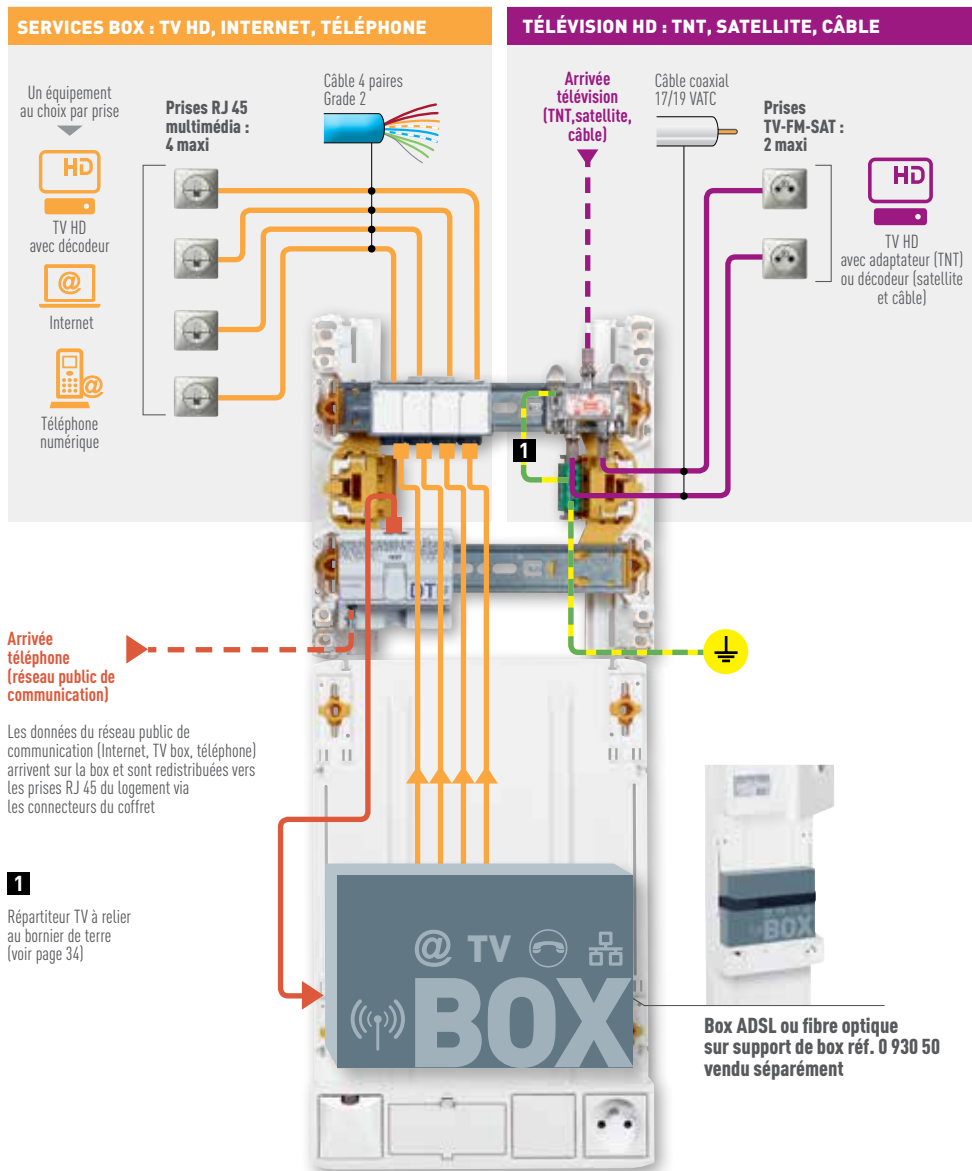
SERVICES BOX : TV HD, INTERNET, TÉLÉPHONE

Un équipement au choix par prise

HD

TV HD avec décodeur

@

Internet

Téléphone numérique

Prises RJ 45 multimédia : 4 maxi

Câble 4 paires Grade 2

TÉLÉVISION HD : TNT, SATELLITE, CÂBLE

Arrivée télévision (TNT,satellite, câble)

Câble coaxial 17/19 VATC

Prises TV-FM-SAT : 2 maxi

HD

TV HD avec adaptateur (TNT) ou décodeur (satellite et câble)

1

DTI

Arrivée téléphone (réseau public de communication)

Les données du réseau public de communication (Internet, TV box, téléphone) arrivent sur la box et sont redistribuées vers les prises RJ 45 du logement via les connecteurs du coffret

1

Répartiteur TV à relier au bornier de terre (voir page 34)

@ TV

BOX

BOX

Box ADSL ou fibre optique sur support de box réf. 0 930 50 vendu séparément